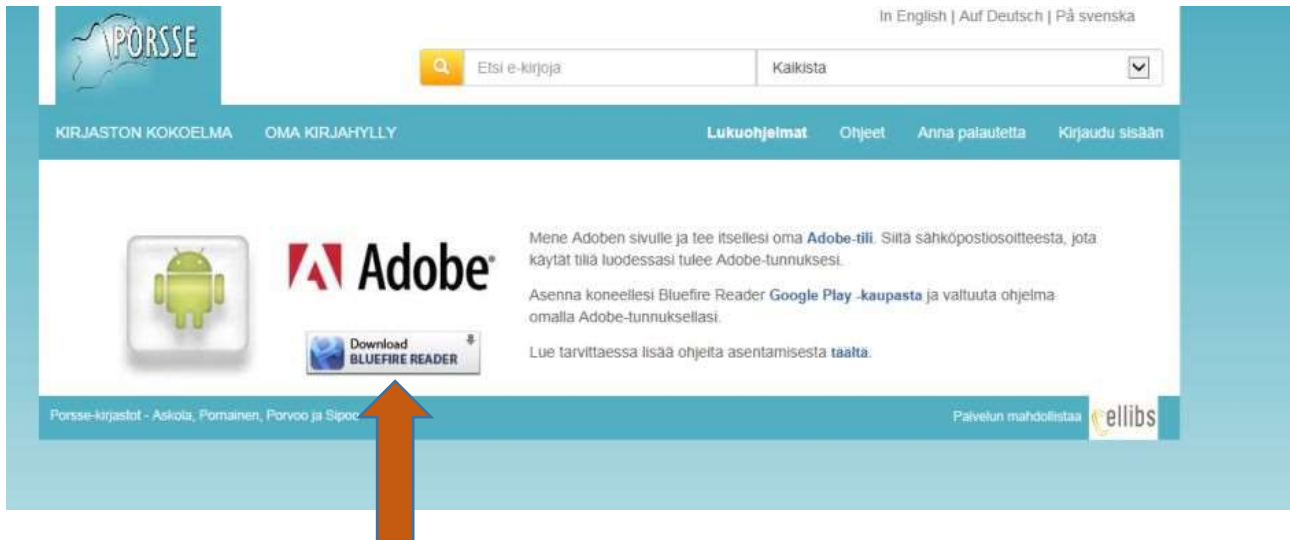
PORSSE

In English | Auf Deutsch | På svenska

Etsi e-kirjoja

Kaikista

KIRJASTON KOKOELMA OMA KIRJAHYLLY

Lukuohjelmat Ohjeet Anna palautetta Kirjaudu sisään

Adobe

Download BLUEFIRE READER

Mene Adoben sivulle ja tee itsellesi oma Adobe-tili. Siitä sähköpostiosoitteesta, jota käytät tiliä luodessasi tulee Adobe-tunnuksesi.

Asenna koneellesi Bluefire Reader Google Play -kaupasta ja valtuuta ohjelma omalla Adobe-tunnuksellasi.

Lue tarvittaessa lisää ohjeita asentamisesta täältä.

Porsse-kirjastot - Askola, Pornainen, Porvoo ja Sipoo

Palvelun mahdollistaa ellibs